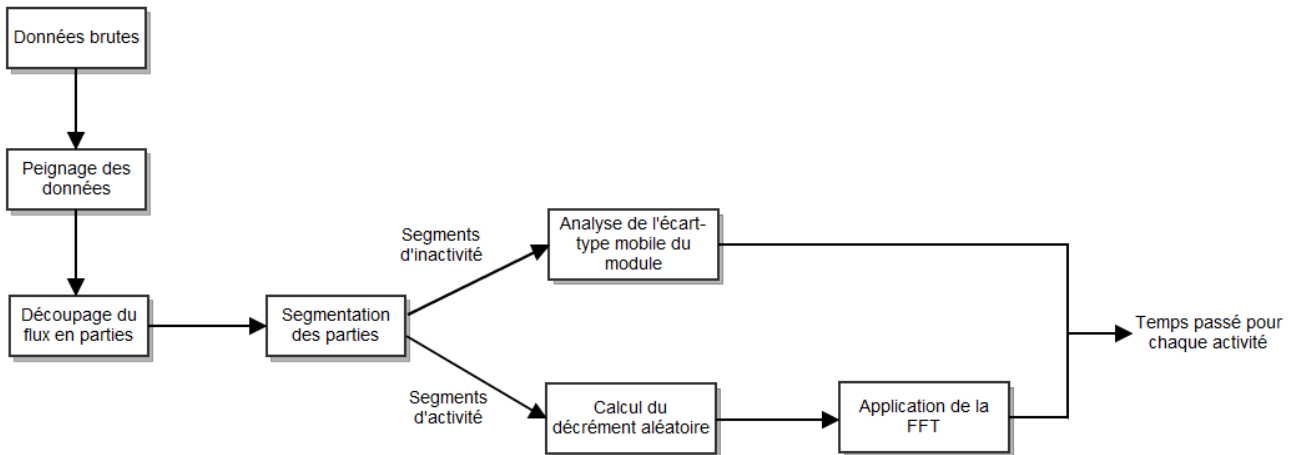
Données brutes

Peignage des données

Découpage du flux en parties

Segmentation des parties

Segments d'inactivité

Segments d'activité

Analyse de l'écart-type mobile du module

Calcul du décrément aléatoire

Application de la FFT

Temps passé pour chaque activité